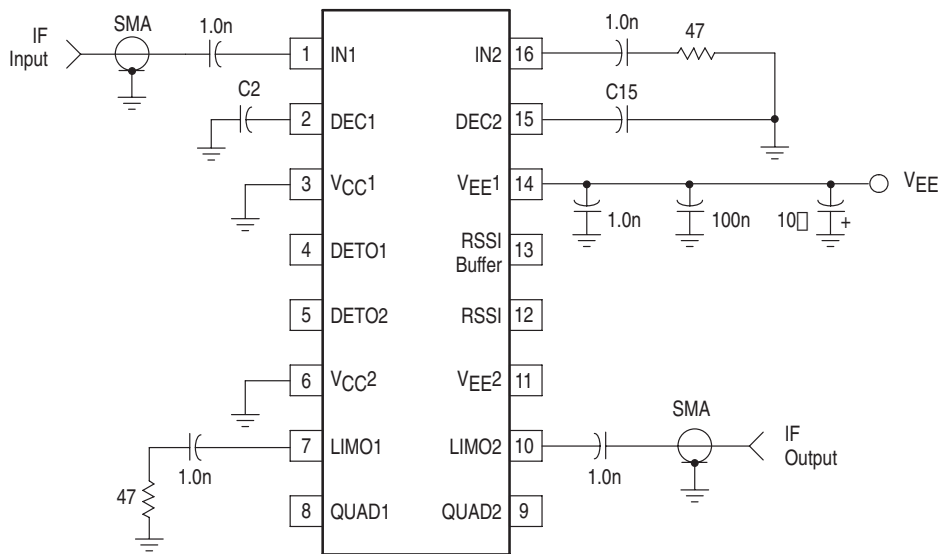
IF Input

SMA

1.0n

C2

1 IN1

2 DEC1

3 $V_{CC}1$

4 DETO1

5 DETO2

6 $V_{CC}2$

7 LIMO1

8 QUAD1

IN2 16

DEC2 15

$V_{EE}1$ 14

RSSI Buffer 13

RSSI 12

$V_{EE}2$ 11

LIMO2 10

QUAD2 9

1.0n

47

C15

$V_{EE}$

1.0n

100n

10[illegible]

+

SMA

IF Output

1.0n

1.0n

47